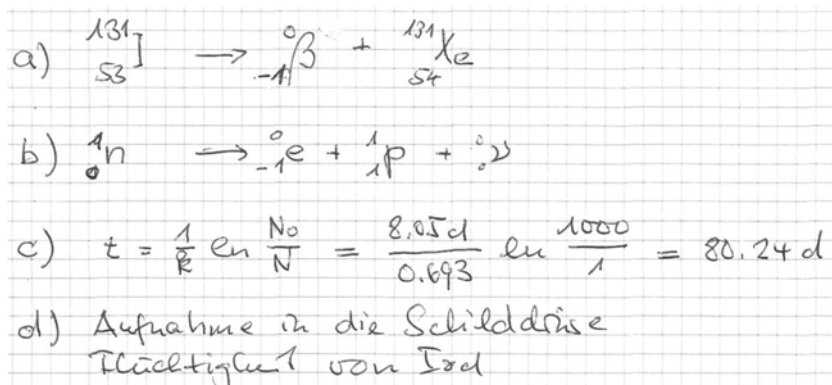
a) ${}^{131}_{53}I \longrightarrow {}^{0}_{-1}\beta + {}^{131}_{54}Xe$

b) ${}^{1}_{0}n \longrightarrow {}^{0}_{-1}e + {}^{1}_{1}p + {}^{0}_{0}\nu$

c) $t = \frac{1}{k} \ln \frac{N_0}{N} = \frac{8.05 d}{0.693} \ln \frac{1000}{1} = 80.24 d$

d) Aufnahme in die Schilddrüse Flüchtigkeit von Iod